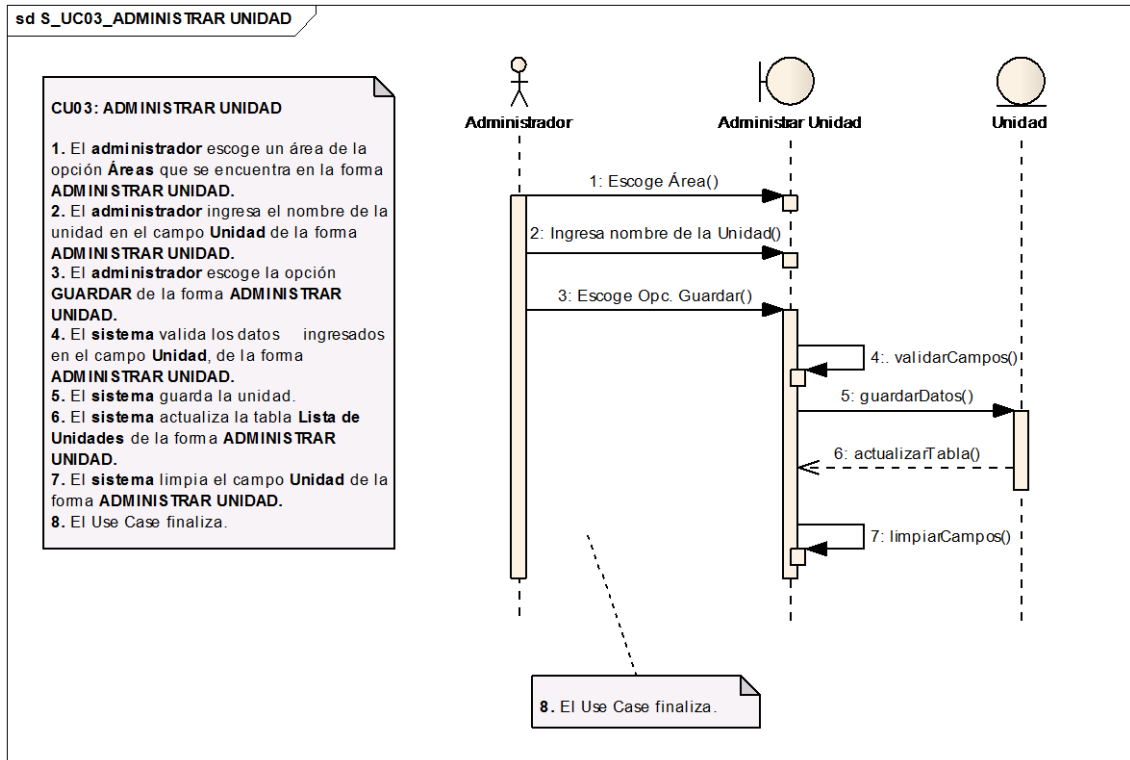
sd S_UC03_ADMINISTRAR UNIDAD

CU03: ADMINISTRAR UNIDAD

1. El administrador escoge un área de la opción Áreas que se encuentra en la forma ADMINISTRAR UNIDAD.
2. El administrador ingresa el nombre de la unidad en el campo Unidad de la forma ADMINISTRAR UNIDAD.
3. El administrador escoge la opción GUARDAR de la forma ADMINISTRAR UNIDAD.
4. El sistema valida los datos ingresados en el campo Unidad, de la forma ADMINISTRAR UNIDAD.
5. El sistema guarda la unidad.
6. El sistema actualiza la tabla Lista de Unidades de la forma ADMINISTRAR UNIDAD.
7. El sistema limpia el campo Unidad de la forma ADMINISTRAR UNIDAD.
8. El Use Case finaliza.

Administrador

Administrar Unidad

Unidad

1: Escoge Área()

2: Ingresa nombre de la Unidad()

3: Escoge Opc. Guardar()

4:. validarCampos()

5: guardarDatos()

6: actualizarTabla()

7: limpiarCampos()

8. El Use Case finaliza.